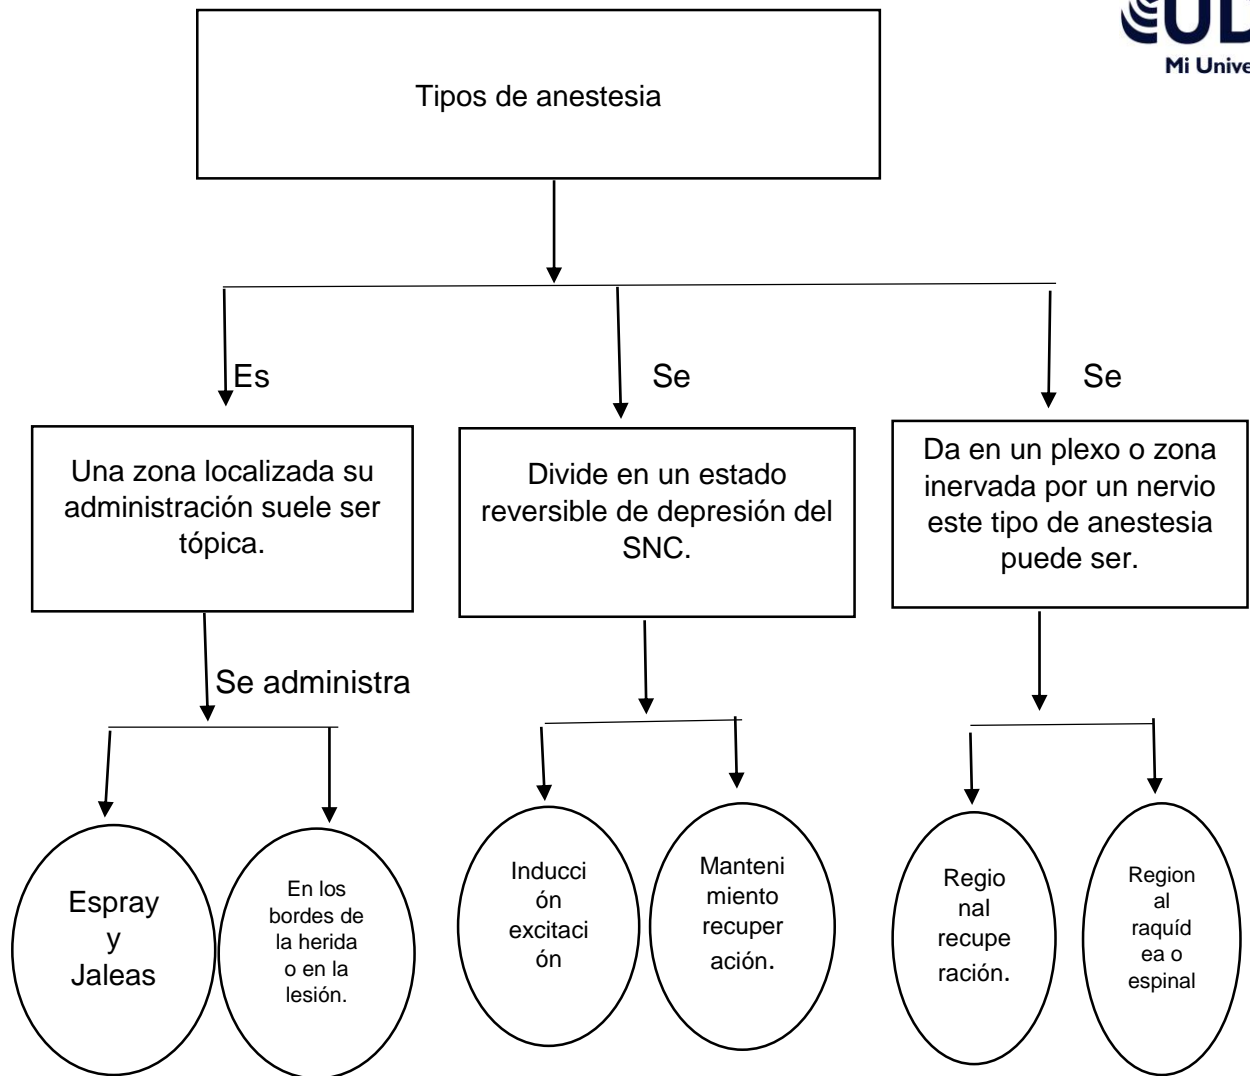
UD
Mi Unive

Tipos de anestesia

Es

Se

Se

Una zona localizada su administración suele ser tópica.

Divide en un estado reversible de depresión del SNC.

Da en un plexo o zona inervada por un nervio este tipo de anestesia puede ser.

Se administra

Espray y Jaleas

En los bordes de la herida o en la lesión.

Inducción excitación

Mantenimiento recuperación.

Regional recuperación.

Regional raquídea o espinal